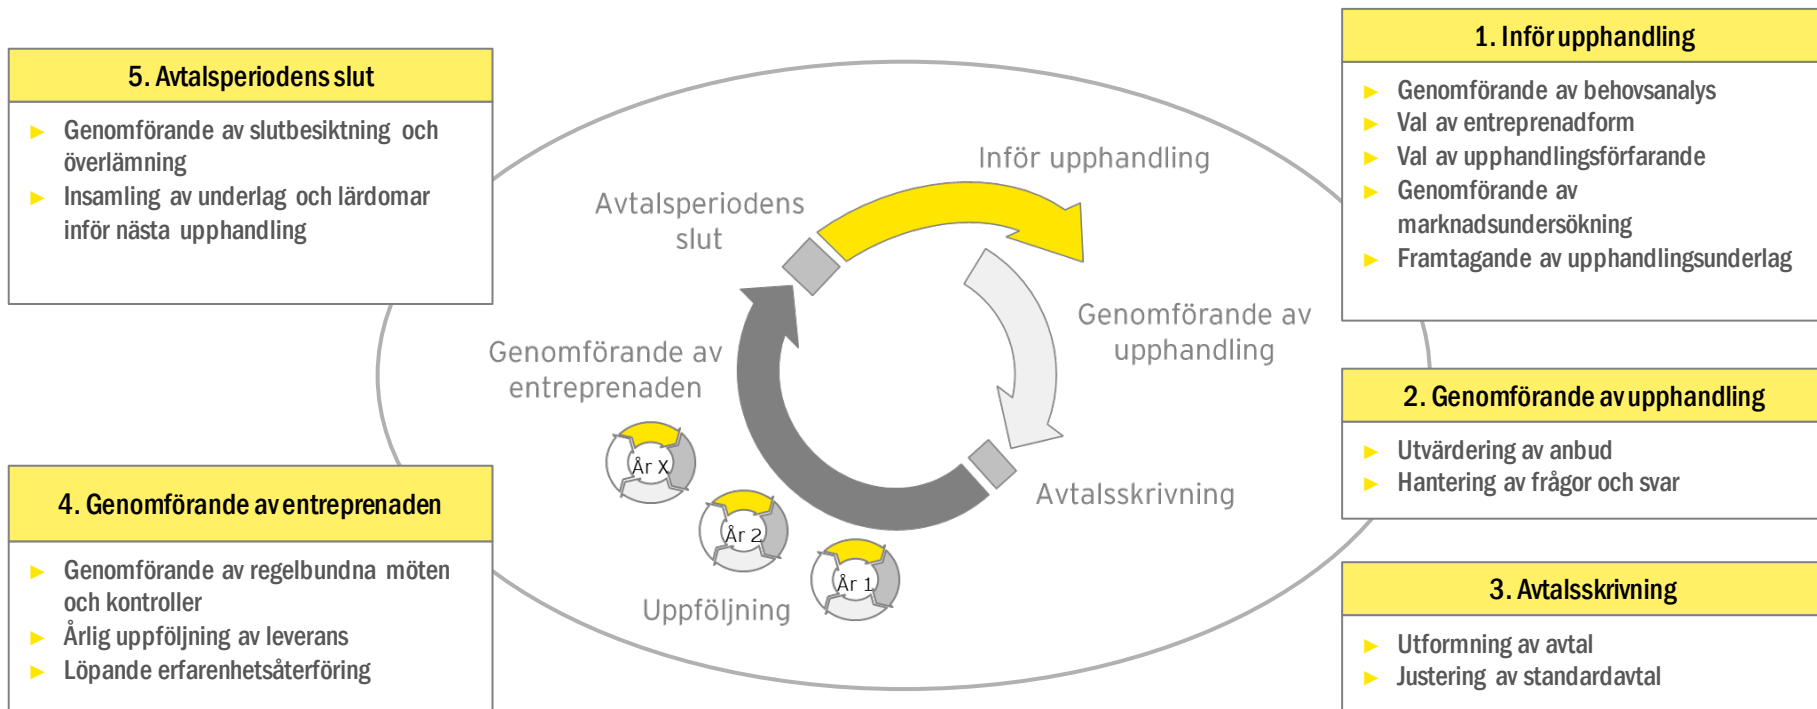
5. Avtalsperiodens slut

► Genomförande av slutbesiktning och överlämning
► Insamling av underlag och lärdomar inför nästa upphandling

1. Inför upphandling

► Genomförande av behovsanalys
► Val av entreprenadform
► Val av upphandlingsförfarande
► Genomförande av marknadsundersökning
► Framtagande av upphandlingsunderlag

Inför upphandling

Avtalsperiodens slut

Genomförande av upphandling

Genomförande av entreprenaden

Avtalsskrivning

År X

År 2

År 1

Uppföljning

2. Genomförande av upphandling

► Utvärdering av anbud
► Hantering av frågor och svar

4. Genomförande av entreprenaden

► Genomförande av regelbundna möten och kontroller
► Årlig uppföljning av leverans
► Löpande erfarenhetsåterföring

3. Avtalsskrivning

► Utformning av avtal
► Justering av standardavtal